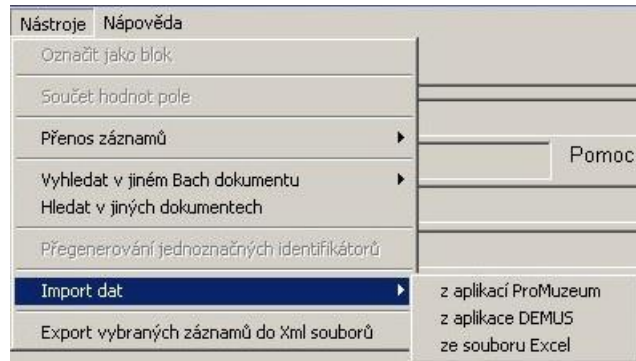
Nástroje Nápověda

Označit jako blok

Součet hodnot pole

Přenos záznamů

Pomoc

Vyhledat v jiném Bach dokumentu

Hledat v jiných dokumentech

Přegenerování jednoznačných identifikátorů

Import dat

z aplikací ProMuzeum

z aplikace DEMUS

ze souboru Excel

Export vybraných záznamů do Xml souborů